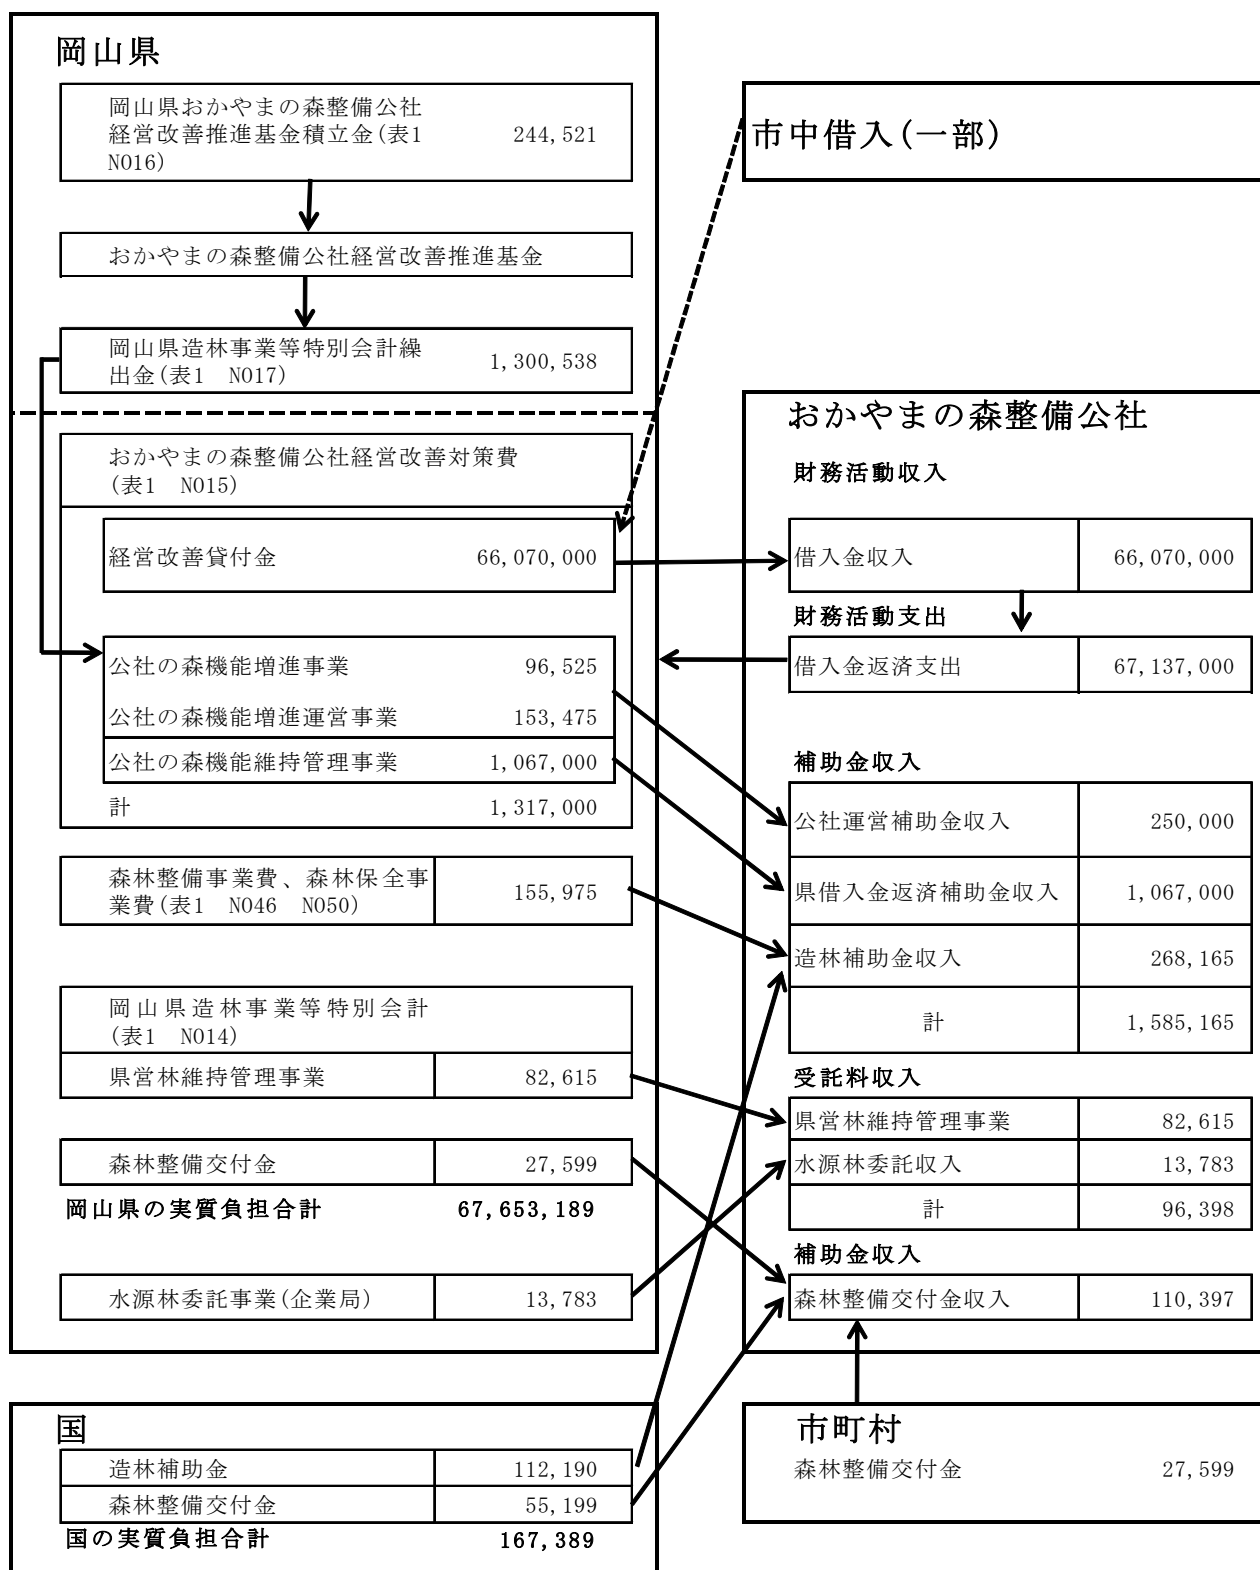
岡山県

岡山県おかやまの森整備公社経営改善推進基金積立金(表1 NO16) 244,521

おかやまの森整備公社経営改善推進基金

岡山県造林事業等特別会計繰出金(表1 NO17) 1,300,538

市中借入(一部)

おかやまの森整備公社経営改善対策費(表1 NO15)

経営改善貸付金 66,070,000

公社の森機能増進事業 96,525
公社の森機能増進運営事業 153,475
公社の森機能維持管理事業 1,067,000
計 1,317,000

森林整備事業費、森林保全事業費(表1 NO46 NO50) 155,975

岡山県造林事業等特別会計(表1 NO14)

県営林維持管理事業 82,615

森林整備交付金 27,599

岡山県の実質負担合計 67,653,189

水源林委託事業(企業局) 13,783

おかやまの森整備公社

財務活動収入

| 借入金収入 | 66,070,000 |
|---|---|

財務活動支出

| 借入金返済支出 | 67,137,000 |
|---|---|

補助金収入

| 公社運営補助金収入 | 250,000 |
|---|---|
| 県借入金返済補助金収入 | 1,067,000 |
| 造林補助金収入 | 268,165 |
| 計 | 1,585,165 |

受託料収入

| 県営林維持管理事業 | 82,615 |
|---|---|
| 水源林委託収入 | 13,783 |
| 計 | 96,398 |

補助金収入

| 森林整備交付金収入 | 110,397 |
|---|---|

国

造林補助金 112,190
森林整備交付金 55,199
国の実質負担合計 167,389

市町村
森林整備交付金 27,599